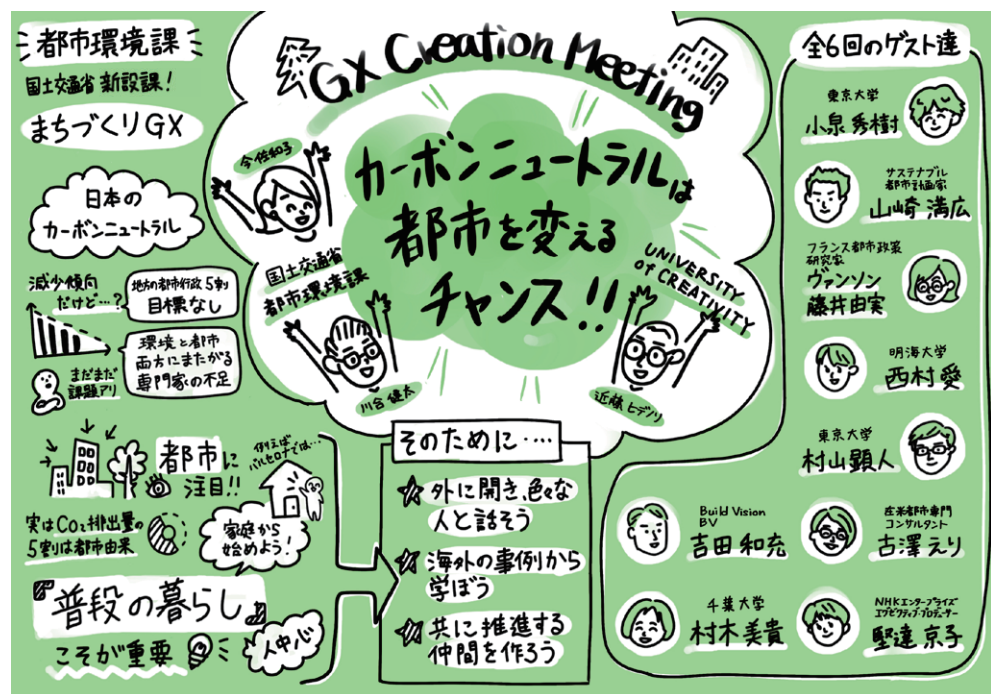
都市環境課

国土交通省 新設課!

まちづくりGX

日本の カーボンニュートラル

減少傾向 だけど…?

地方の都市行政 5割 目標なし

環境と都市 両方にまたがる 専門家の不足

まだまだ 課題アリ

都市に注目!!

例えば バルセロナでは…

実はCO₂排出量の 5割は都市由来

家庭から 始めよう!

「普段の暮らし」こそが重要

人中心

GX Creation Meeting

今佐和子

国土交通省 都市環境課

川合健太

カーボンニュートラルは 都市を変える チャンス!!

UNIVERSITY of CREATIVITY

近藤ヒデノリ

そのために…

外に開き、色々な人と話そう

海外の事例から学ぼう

共に推進する仲間を作ろう

全6回のゲスト達

東京大学 小泉秀樹

サステナブル都市計画家 山崎満広

フランス都市政策研究家 ヴァンソン藤井由実

明海大学 西村愛

東京大学 村山顕人

Build Vision BV 吉田和充

産業都市専門コンサルタント 古澤えり

千葉大学 村木美貴

NHKエンタープライズ エグゼクティブ・プロデューサー 堅達京子